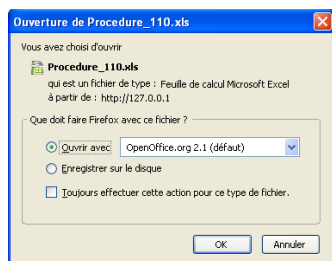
Ouverture de Procedure_110.xls

Vous avez choisi d'ouvrir

Procedure_110.xls

qui est un fichier de type : Feuille de calcul Microsoft Excel

à partir de : http://127.0.0.1

Que doit faire Firefox avec ce fichier ?

Ouvrir avec OpenOffice.org 2.1 (défaut)

Enregistrer sur le disque

Toujours effectuer cette action pour ce type de fichier.

OK Annuler